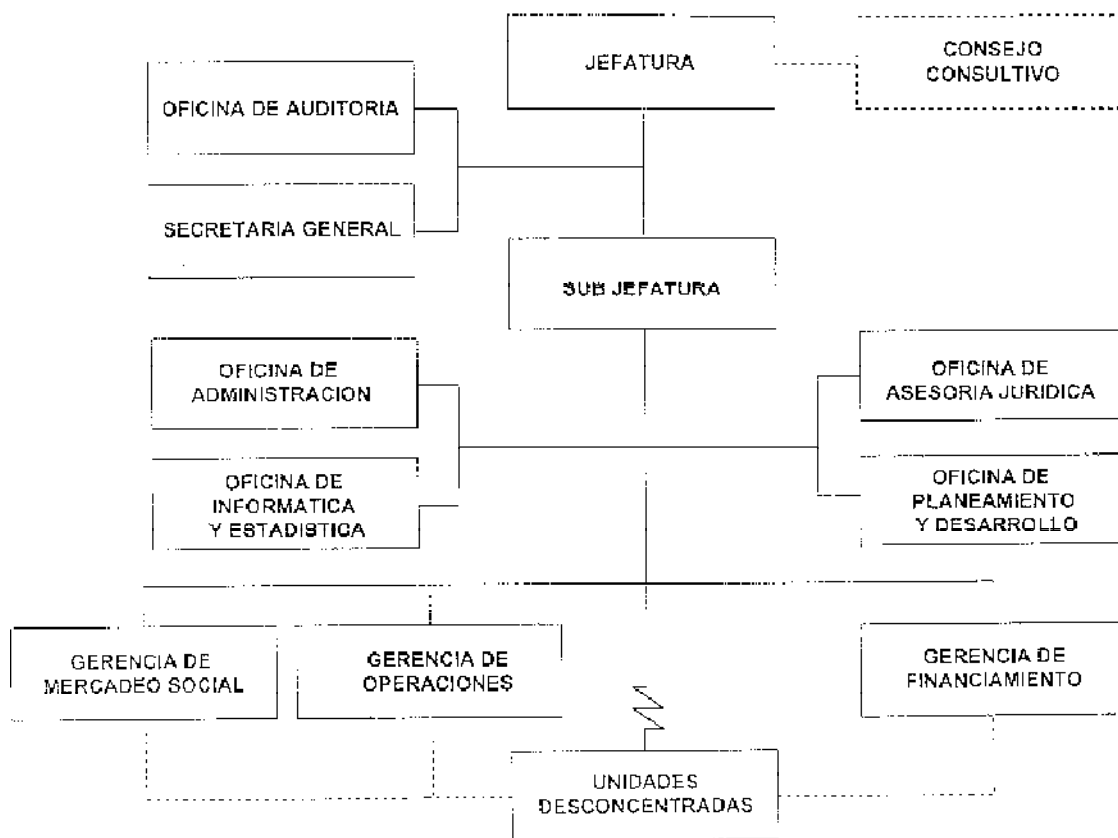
JEFATURA

CONSEJO CONSULTIVO

OFICINA DE AUDITORIA

SECRETARIA GENERAL

SUB JEFATURA

OFICINA DE ADMINISTRACION

OFICINA DE INFORMATICA Y ESTADISTICA

OFICINA DE ASESORIA JURIDICA

OFICINA DE PLANEAMIENTO Y DESARROLLO

GERENCIA DE MERCADEO SOCIAL

GERENCIA DE OPERACIONES

GERENCIA DE FINANCIAMIENTO

UNIDADES DESCONCENTRADAS